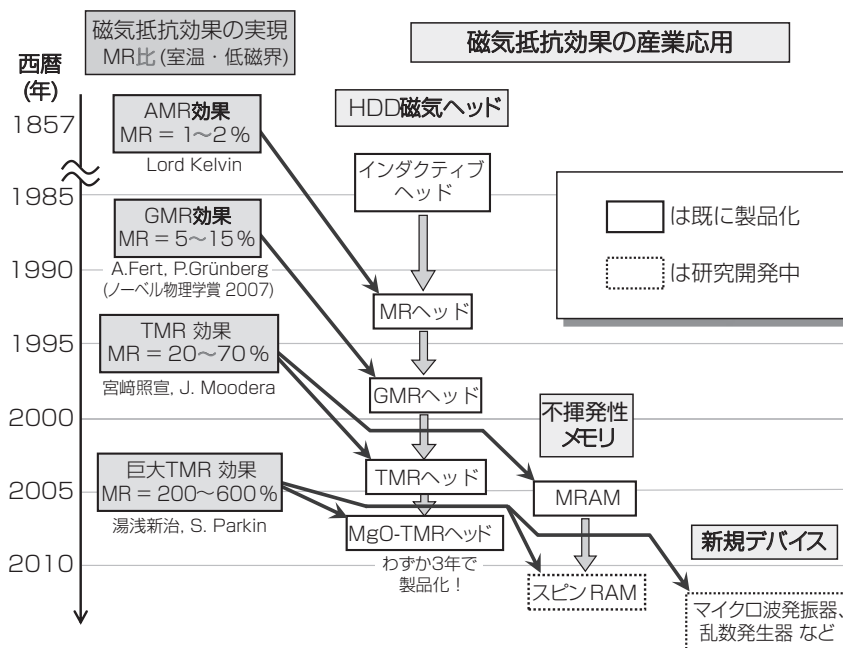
磁気抵抗効果の実現
MR比 (室温・低磁界)

磁気抵抗効果の産業応用

西暦
(年)

1857
1985
1990
1995
2000
2005
2010

AMR効果
MR = 1〜2 %
Lord Kelvin

GMR効果
MR = 5〜15 %
A.Fert, P.Grünberg
(ノーベル物理学賞 2007)

TMR 効果
MR = 20〜70 %
宮﨑照宣, J. Moodera

巨大TMR 効果
MR = 200〜600 %
湯浅新治, S. Parkin

HDD磁気ヘッド

インダクティブ
ヘッド

MRヘッド

GMRヘッド

TMRヘッド

MgO-TMRヘッド

わずか3年で
製品化！

は既に製品化

は研究開発中

不揮発性
メモリ

MRAM

スピン RAM

新規デバイス

マイクロ波発振器、
乱数発生器 など